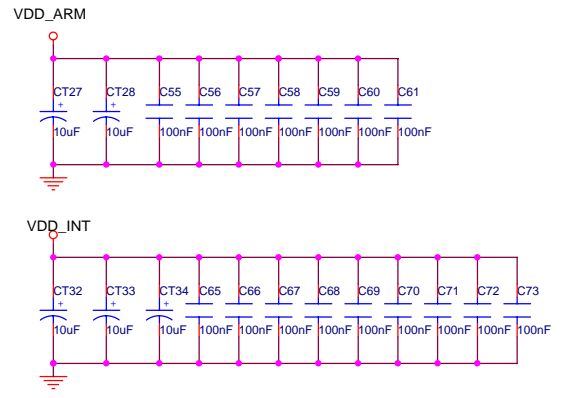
VDD_ARM

CT27
+
10uF

CT28
+
10uF

C55
100nF

C56
100nF

C57
100nF

C58
100nF

C59
100nF

C60
100nF

C61
100nF

VDD_INT

CT32
+
10uF

CT33
+
10uF

CT34
+
10uF

C65
100nF

C66
100nF

C67
100nF

C68
100nF

C69
100nF

C70
100nF

C71
100nF

C72
100nF

C73
100nF